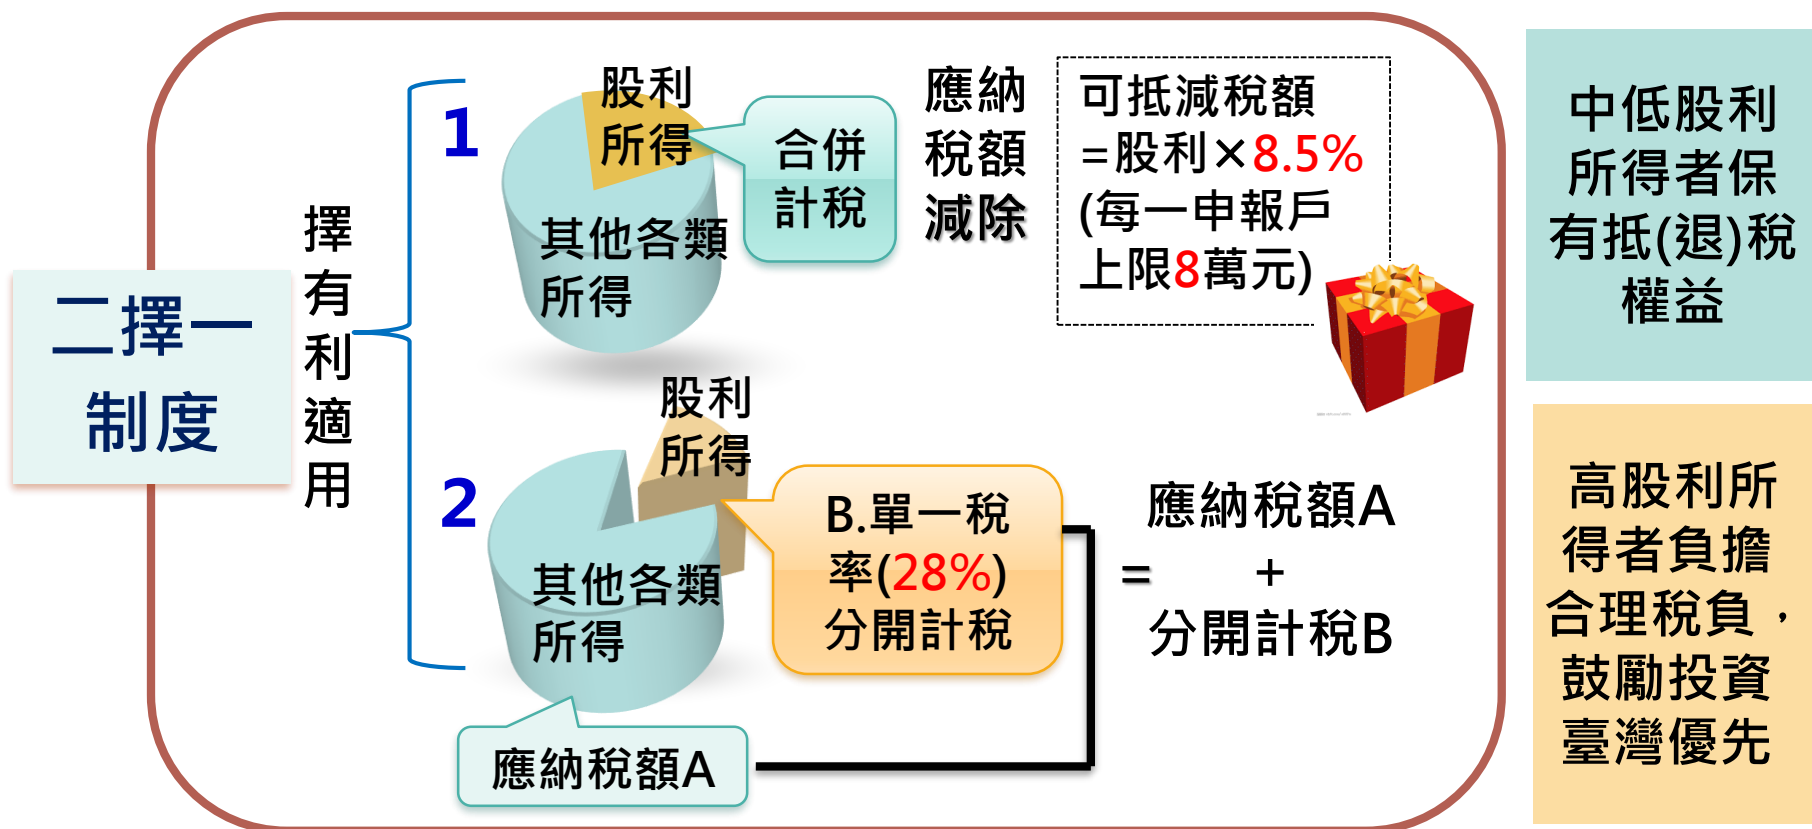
二擇一制度

擇有利適用

1

股利所得

其他各類所得

合併計稅

應納稅額減除

可抵減稅額 =股利×8.5% (每一申報戶上限8萬元)

2

股利所得

其他各類所得

B.單一稅率(28%)分開計稅

應納稅額A

= 應納稅額A + 分開計稅B

中低股利所得者保有抵(退)稅權益

高股利所得者負擔合理稅負，鼓勵投資臺灣優先